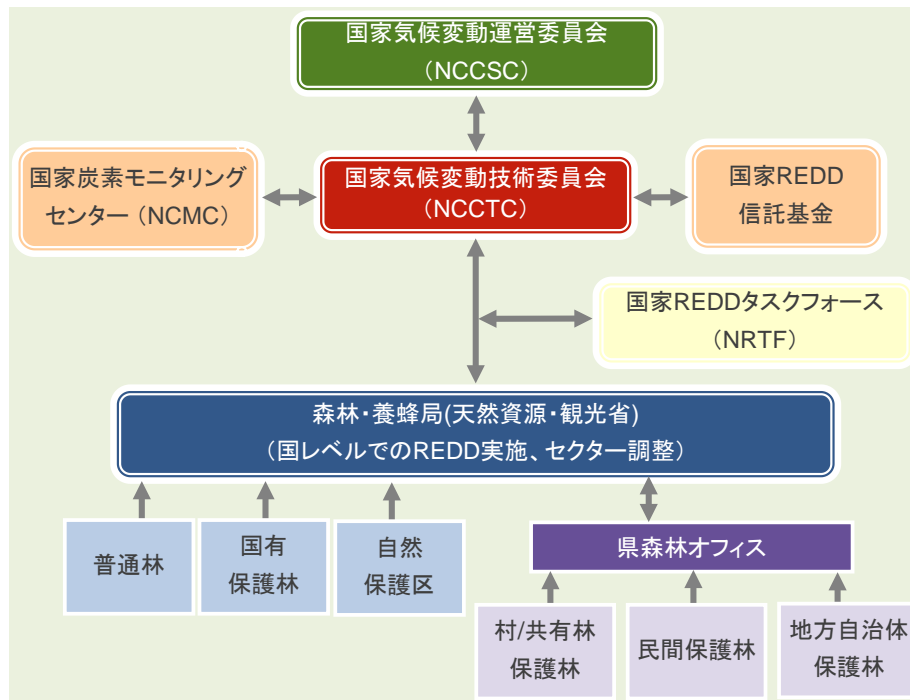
国家気候変動運営委員会
（NCCSC）

国家炭素モニタリングセンター（NCMC）

国家気候変動技術委員会
（NCCTC）

国家REDD
信託基金

国家REDDタスクフォース
（NRTF）

森林・養蜂局(天然資源・観光省)
（国レベルでのREDD実施、セクター調整）

普通林

国有
保護林

自然
保護区

県森林オフィス

村/共有林
保護林

民間保護林

地方自治体
保護林